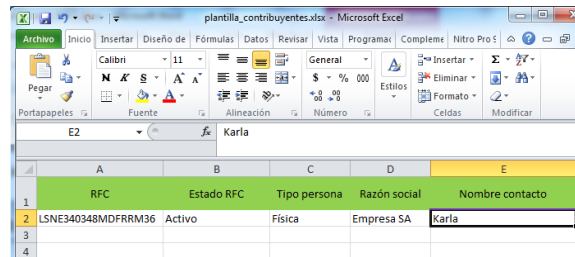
plantilla_contribuyentes.xlsx - Microsoft Excel

Archivo | Inicio | Insertar | Diseño de | Fórmulas | Datos | Revisar | Vista | Programac | Compleme | Nitro Pro S

Pegar
Portapapeles
Calibri | 11
N K S
Fuente
Alineación
General
$ % 000
,00 ,00
Número
Estilos
Insertar
Eliminar
Formato
Celdas
Σ
Modificar

E2 | $f_x$ | Karla

| | A | B | C | D | E |
|---|---|---|---|---|---|
| 1 | RFC | Estado RFC | Tipo persona | Razón social | Nombre contacto |
| 2 | LSNE340348MDFRRM36 | Activo | Física | Empresa SA | Karla |
| 3 | | | | | |
| 4 | | | | | |
| 5 | | | | | |